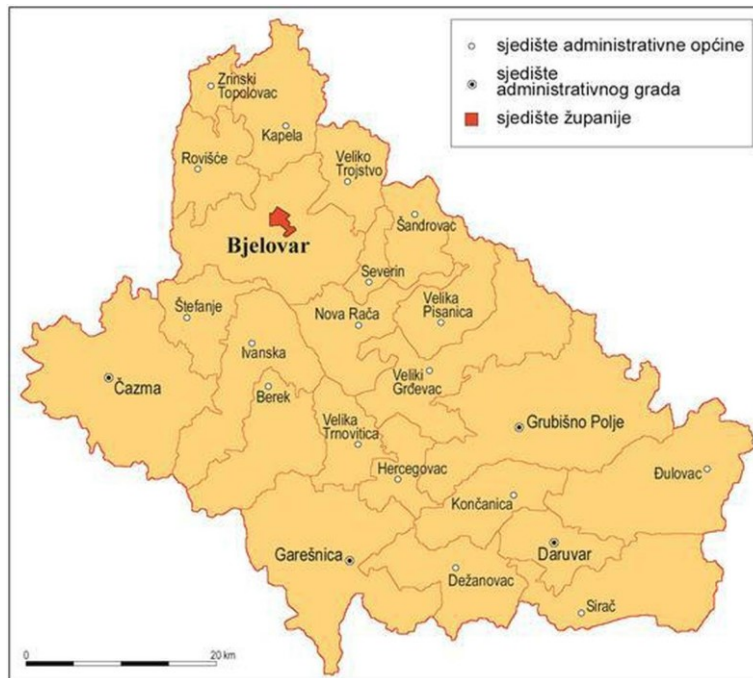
sjedište administrativne općine
sjedište administrativnog grada
sjedište županije

Zrinski Topolovac
Kapela
Rovišće
Veliko Trojstvo
Bjelovar
Šandrovac
Severin
Štefanje
Nova Rača
Velika Pisanica
Ivanska
Čazma
Berek
Veliki Grđevac
Velika Trnovitica
Grubišno Polje
Hercegovac
Đulovac
Končanica
Garešnica
Daruvar
Dežanovac
Sirač
0
20 km